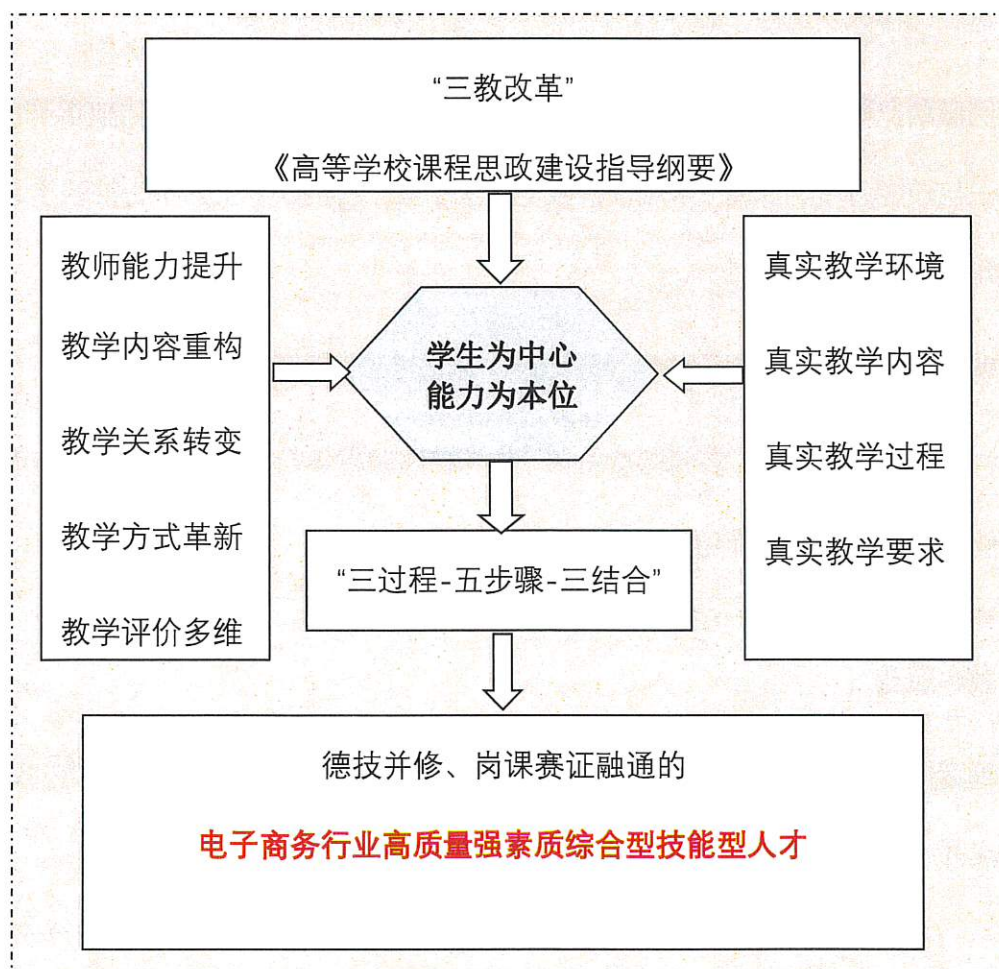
"三教改革"

《高等学校课程思政建设指导纲要》

教师能力提升

教学内容重构

教学关系转变

教学方式革新

教学评价多维

学生为中心
能力为本位

真实教学环境

真实教学内容

真实教学过程

真实教学要求

"三过程-五步骤-三结合"

德技并修、岗课赛证融通的

电子商务行业高质量强素质综合型技能型人才